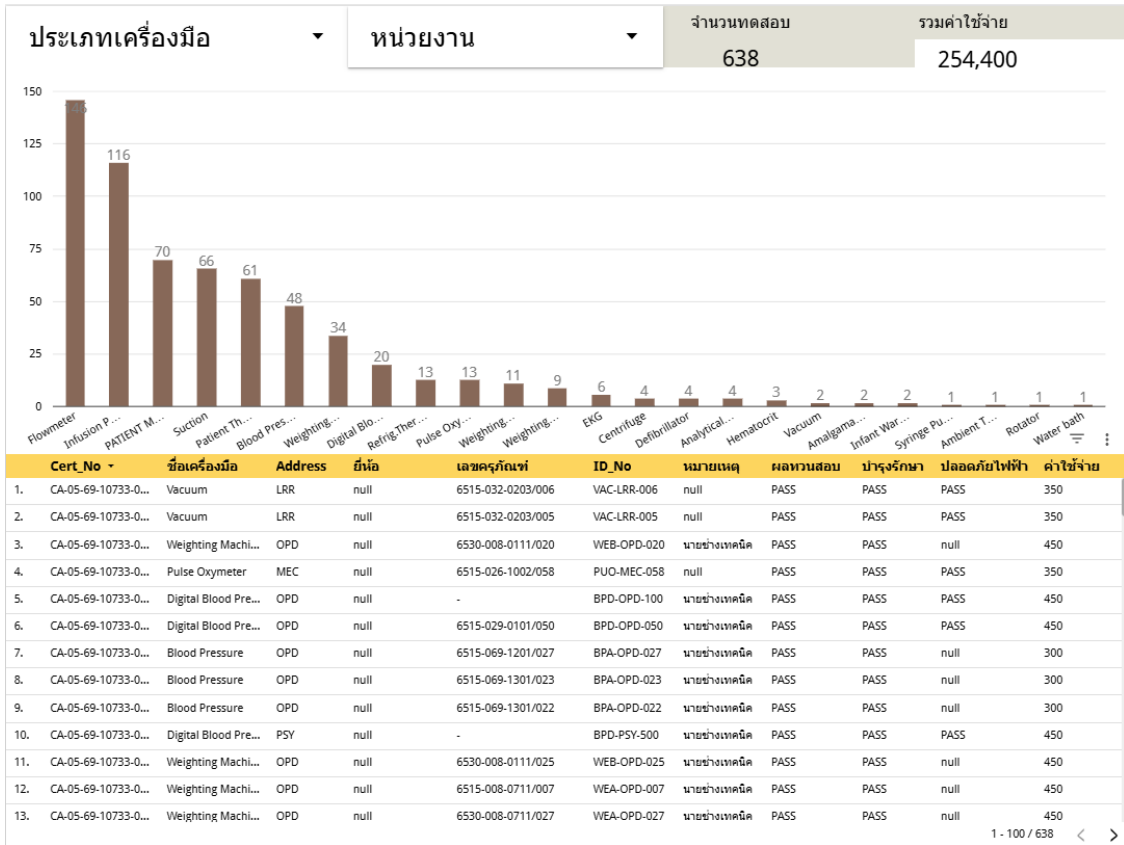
ประเภทเครื่องมือ ▾

หน่วยงาน ▾

จำนวนทดสอบ
638

รวมค่าใช้จ่าย
254,400

150
125
100
75
50
25
0

146 116 70 66 61 48 34 20 13 13 11 9 6 4 4 4 3 2 2 2 1 1 1 1

Flowmeter, Infusion P..., PATIENT M..., Suction, Patient Th..., Blood Pres..., Weighting..., Digital Blo..., Refrig.Ther..., Pulse Oxy..., Weighting..., Weighting..., EKG, Centrifuge, Defibrillator, Analytical..., Hematocrit, Vacuum, Amalgama..., Infant War..., Syringe Pu..., Ambient T..., Rotator, Water bath

| | Cert_No ▾ | ชื่อเครื่องมือ | Address | ยี่ห้อ | เลขครุภัณฑ์ | ID_No | หมายเหตุ | ผลทวนสอบ | บำรุงรักษา | ปลอดภัยไฟฟ้า | ค่าใช้จ่าย |
|---|---|---|---|---|---|---|---|---|---|---|---|
| 1. | CA-05-69-10733-0... | Vacuum | LRR | null | 6515-032-0203/006 | VAC-LRR-006 | null | PASS | PASS | PASS | 350 |
| 2. | CA-05-69-10733-0... | Vacuum | LRR | null | 6515-032-0203/005 | VAC-LRR-005 | null | PASS | PASS | PASS | 350 |
| 3. | CA-05-69-10733-0... | Weighting Machi... | OPD | null | 6530-008-0111/020 | WEB-OPD-020 | นายช่างเทคนิค | PASS | PASS | null | 450 |
| 4. | CA-05-69-10733-0... | Pulse Oxymeter | MEC | null | 6515-026-1002/058 | PUO-MEC-058 | null | PASS | PASS | PASS | 350 |
| 5. | CA-05-69-10733-0... | Digital Blood Pre... | OPD | null | - | BPD-OPD-100 | นายช่างเทคนิค | PASS | PASS | PASS | 450 |
| 6. | CA-05-69-10733-0... | Digital Blood Pre... | OPD | null | 6515-029-0101/050 | BPD-OPD-050 | นายช่างเทคนิค | PASS | PASS | PASS | 450 |
| 7. | CA-05-69-10733-0... | Blood Pressure | OPD | null | 6515-069-1201/027 | BPA-OPD-027 | นายช่างเทคนิค | PASS | PASS | null | 300 |
| 8. | CA-05-69-10733-0... | Blood Pressure | OPD | null | 6515-069-1301/023 | BPA-OPD-023 | นายช่างเทคนิค | PASS | PASS | null | 300 |
| 9. | CA-05-69-10733-0... | Blood Pressure | OPD | null | 6515-069-1301/022 | BPA-OPD-022 | นายช่างเทคนิค | PASS | PASS | null | 300 |
| 10. | CA-05-69-10733-0... | Digital Blood Pre... | PSY | null | - | BPD-PSY-500 | นายช่างเทคนิค | PASS | PASS | PASS | 450 |
| 11. | CA-05-69-10733-0... | Weighting Machi... | OPD | null | 6530-008-0111/025 | WEB-OPD-025 | นายช่างเทคนิค | PASS | PASS | null | 450 |
| 12. | CA-05-69-10733-0... | Weighting Machi... | OPD | null | 6515-008-0711/007 | WEA-OPD-007 | นายช่างเทคนิค | PASS | PASS | null | 450 |
| 13. | CA-05-69-10733-0... | Weighting Machi... | OPD | null | 6530-008-0711/027 | WEA-OPD-027 | นายช่างเทคนิค | PASS | PASS | null | 450 |

1 - 100 / 638 < >